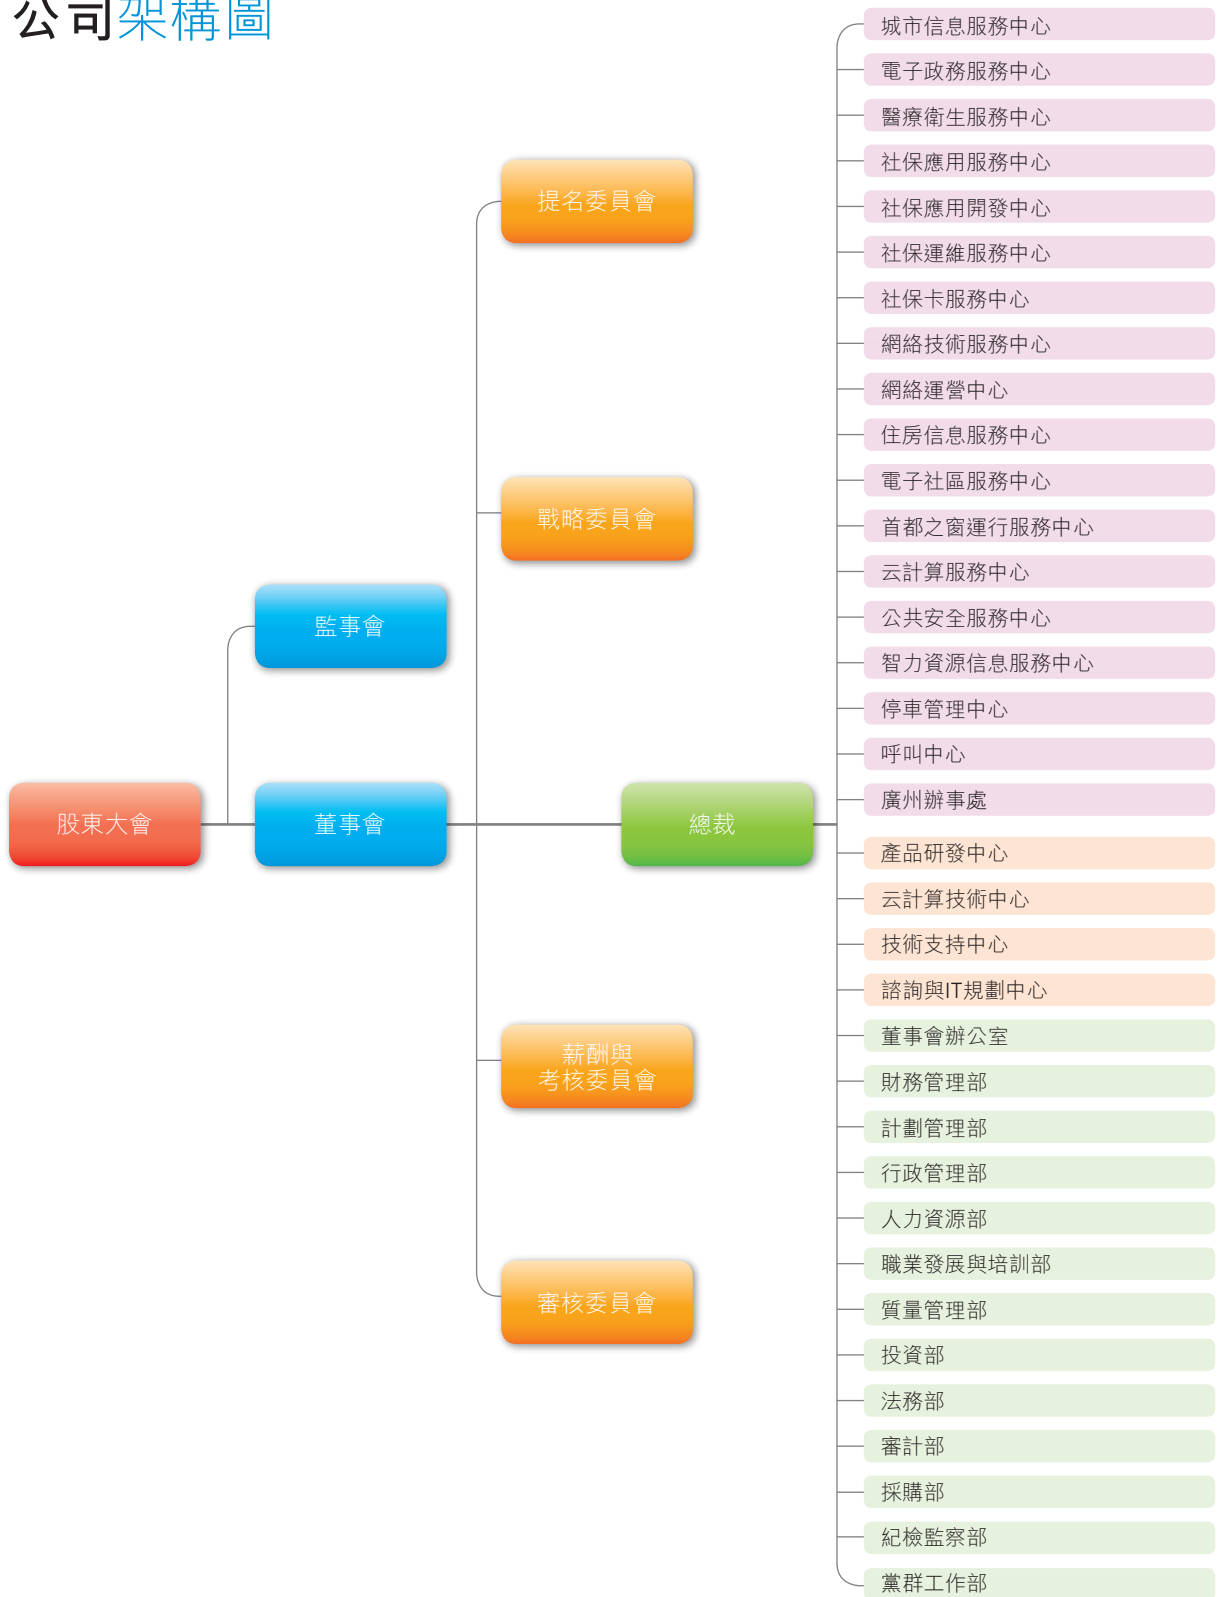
公司架構圖

股東大會

監事會

董事會

提名委員會

戰略委員會

薪酬與
考核委員會

審核委員會

總裁

城市信息服務中心
電子政務服務中心
醫療衛生服務中心
社保應用服務中心
社保應用開發中心
社保運維服務中心
社保卡服務中心
網絡技術服務中心
網絡運營中心
住房信息服務中心
電子社區服務中心
首都之窗運行服務中心
云計算服務中心
公共安全服務中心
智力資源信息服務中心
停車管理中心
呼叫中心
廣州辦事處
產品研發中心
云計算技術中心
技術支持中心
諮詢與IT規劃中心
董事會辦公室
財務管理部
計劃管理部
行政管理部
人力資源部
職業發展與培訓部
質量管理部
投資部
法務部
審計部
採購部
紀檢監察部
黨群工作部